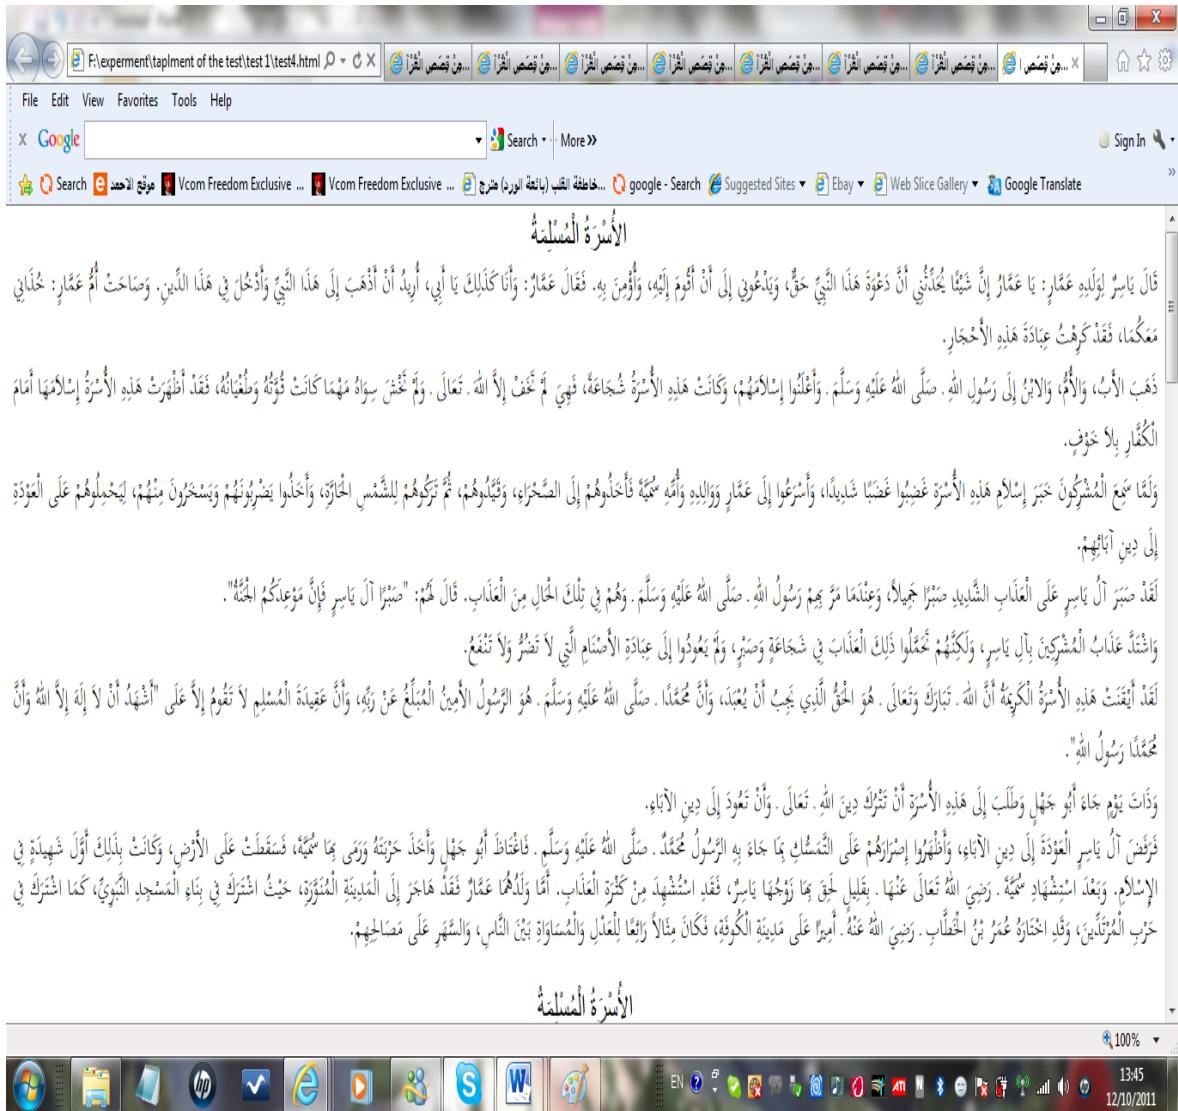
F:\experment\taplment of the test\test 1\test4.html
...مِنْ قَصَصِ الْقُرْ ...مِنْ قَصَصِ الْقُرْ ...مِنْ قَصَصِ الْقُرْ ...مِنْ قَصَصِ الْقُرْ ...مِنْ قَصَصِ الْقُرْ ...مِنْ قَصَصِ الْقُرْ ...مِنْ قَصَصِ الْقُرْ ...مِنْ قَصَصِ
File Edit View Favorites Tools Help
Google Search More Sign In
Search موقع الاحمد Vcom Freedom Exclusive ... Vcom Freedom Exclusive ... خاطفة القلب (بائعة الورد) مترجم... google - Search Suggested Sites Ebay Web Slice Gallery Google Translate

الأُسْرَةُ الْمُسْلِمَةُ

قَالَ يَاسِرٌ لِوَلَدِهِ عَمَّارٍ: يَا عَمَّارُ إِنَّ شَيْئًا يُحَدِّثُنِي أَنَّ دَعْوَةَ هَذَا النَّبِيِّ حَقٌّ، وَيَدْعُونِي إِلَى أَنْ أَقُومَ إِلَيْهِ، وَأُؤْمِنَ بِهِ. فَقَالَ عَمَّارٌ: وَأَنَا كَذَلِكَ يَا أَبِي، أُرِيدُ أَنْ أَذْهَبَ إِلَى هَذَا النَّبِيِّ وَأَدْخُلَ فِي هَذَا الدِّينِ. وَصَاحَتْ أُمُّ عَمَّارٍ: خُذَانِي مَعَكُمَا، فَقَدْ كَرِهْتُ عِبَادَةَ هَذِهِ الأَحْجَارِ.

ذَهَبَ الأَبُ، وَالأُمُّ، وَالابْنُ إِلَى رَسُولِ اللهِ. صَلَّى اللهُ عَلَيْهِ وَسَلَّمَ. وَأَعْلَنُوا إِسْلامَهُمْ، وَكَانَتْ هَذِهِ الأُسْرَةُ شُجَاعَةً، فَهِيَ لَمْ تَخَفْ إِلاَّ اللهَ. تَعَالَى. وَلَمْ تَخْشَ سِوَاهُ مَهْمَا كَانَتْ قُوَّتُهُ وَطُغْيَانُهُ، فَقَدْ أَظْهَرَتْ هَذِهِ الأُسْرَةُ إِسْلامَهَا أَمَامَ الْكُفَّارِ بِلا خَوْفٍ.

وَلَمَّا سَمِعَ الْمُشْرِكُونَ خَبَرَ إِسْلامِ هَذِهِ الأُسْرَةِ غَضِبُوا غَضَبًا شَدِيدًا، وَأَسْرَعُوا إِلَى عَمَّارٍ وَوَالِدِهِ وَأُمِّهِ سُمَيَّةَ فَأَخَذُوهُمْ إِلَى الصَّحْرَاءِ، وَقَيَّدُوهُمْ، ثُمَّ تَرَكُوهُمْ لِلشَّمْسِ الْحَارَّةِ، وَأَخَذُوا يَضْرِبُونَهُمْ وَيَسْخَرُونَ مِنْهُمْ، لِيَحْمِلُوهُمْ عَلَى الْعَوْدَةِ إِلَى دِينِ آبَائِهِمْ.

لَقَدْ صَبَرَ آلُ يَاسِرٍ عَلَى الْعَذَابِ الشَّدِيدِ صَبْرًا جَمِيلاً، وَعِنْدَمَا مَرَّ بِهِمْ رَسُولُ اللهِ. صَلَّى اللهُ عَلَيْهِ وَسَلَّمَ. وَهُمْ فِي تِلْكَ الْحَالِ مِنَ الْعَذَابِ. قَالَ لَهُمْ: "صَبْرًا آلَ يَاسِرٍ فَإِنَّ مَوْعِدَكُمُ الْجَنَّةُ".

وَاشْتَدَّ عَذَابُ الْمُشْرِكِينَ بِآلِ يَاسِرٍ، وَلَكِنَّهُمْ تَحَمَّلُوا ذَلِكَ الْعَذَابَ فِي شَجَاعَةٍ وَصَبْرٍ، وَلَمْ يَعُودُوا إِلَى عِبَادَةِ الأَصْنَامِ الَّتِي لاَ تَضُرُّ وَلاَ تَنْفَعُ.

لَقَدْ أَيْقَنَتْ هَذِهِ الأُسْرَةُ الْكَرِيمَةُ أَنَّ اللهَ. تَبَارَكَ وَتَعَالَى. هُوَ الْحَقُّ الَّذِي يَجِبُ أَنْ يُعْبَدَ، وَأَنَّ مُحَمَّدًا. صَلَّى اللهُ عَلَيْهِ وَسَلَّمَ. هُوَ الرَّسُولُ الأَمِينُ الْمُبَلِّغُ عَنْ رَبِّهِ، وَأَنَّ عَقِيدَةَ الْمُسْلِمِ لاَ تَقُومُ إِلاَّ عَلَى "أَشْهَدُ أَنْ لاَ إِلَهَ إِلاَّ اللهُ وَأَنَّ مُحَمَّدًا رَسُولُ اللهِ".

وَذَاتَ يَوْمٍ جَاءَ أَبُو جَهْلٍ وَطَلَبَ إِلَى هَذِهِ الأُسْرَةِ أَنْ تَتْرُكَ دِينَ اللهِ. تَعَالَى. وَأَنْ تَعُودَ إِلَى دِينِ الآبَاءِ.

فَرَفَضَ آلُ يَاسِرٍ الْعَوْدَةَ إِلَى دِينِ الآبَاءِ، وَأَظْهَرُوا إِصْرَارَهُمْ عَلَى التَّمَسُّكِ بِمَا جَاءَ بِهِ الرَّسُولُ مُحَمَّدٌ. صَلَّى اللهُ عَلَيْهِ وَسَلَّمَ. فَاغْتَاظَ أَبُو جَهْلٍ وَأَخَذَ حَرْبَتَهُ وَرَمَى بِهَا سُمَيَّةَ، فَسَقَطَتْ عَلَى الأَرْضِ، وَكَانَتْ بِذَلِكَ أَوَّلَ شَهِيدَةٍ فِي الإِسْلامِ. وَبَعْدَ اسْتِشْهَادِ سُمَيَّةَ. رَضِيَ اللهُ تَعَالَى عَنْهَا. بِقَلِيلٍ لَحِقَ بِهَا زَوْجُهَا يَاسِرٌ، فَقَدِ اسْتُشْهِدَ مِنْ كَثْرَةِ الْعَذَابِ. أَمَّا وَلَدُهُمَا عَمَّارٌ فَقَدْ هَاجَرَ إِلَى الْمَدِينَةِ الْمُنَوَّرَةِ، حَيْثُ اشْتَرَكَ فِي بِنَاءِ الْمَسْجِدِ النَّبَوِيِّ، كَمَا اشْتَرَكَ فِي حَرْبِ الْمُرْتَدِّينَ، وَقَدِ اخْتَارَهُ عُمَرُ بْنُ الْخَطَّابِ. رَضِيَ اللهُ عَنْهُ. أَمِيرًا عَلَى مَدِينَةِ الْكُوفَةِ، فَكَانَ مِثَالاً رَائِعًا لِلْعَدْلِ وَالْمُسَاوَاةِ بَيْنَ النَّاسِ، وَالسَّهَرِ عَلَى مَصَالِحِهِمْ.

الأُسْرَةُ الْمُسْلِمَةُ

100%
EN 13:45 12/10/2011